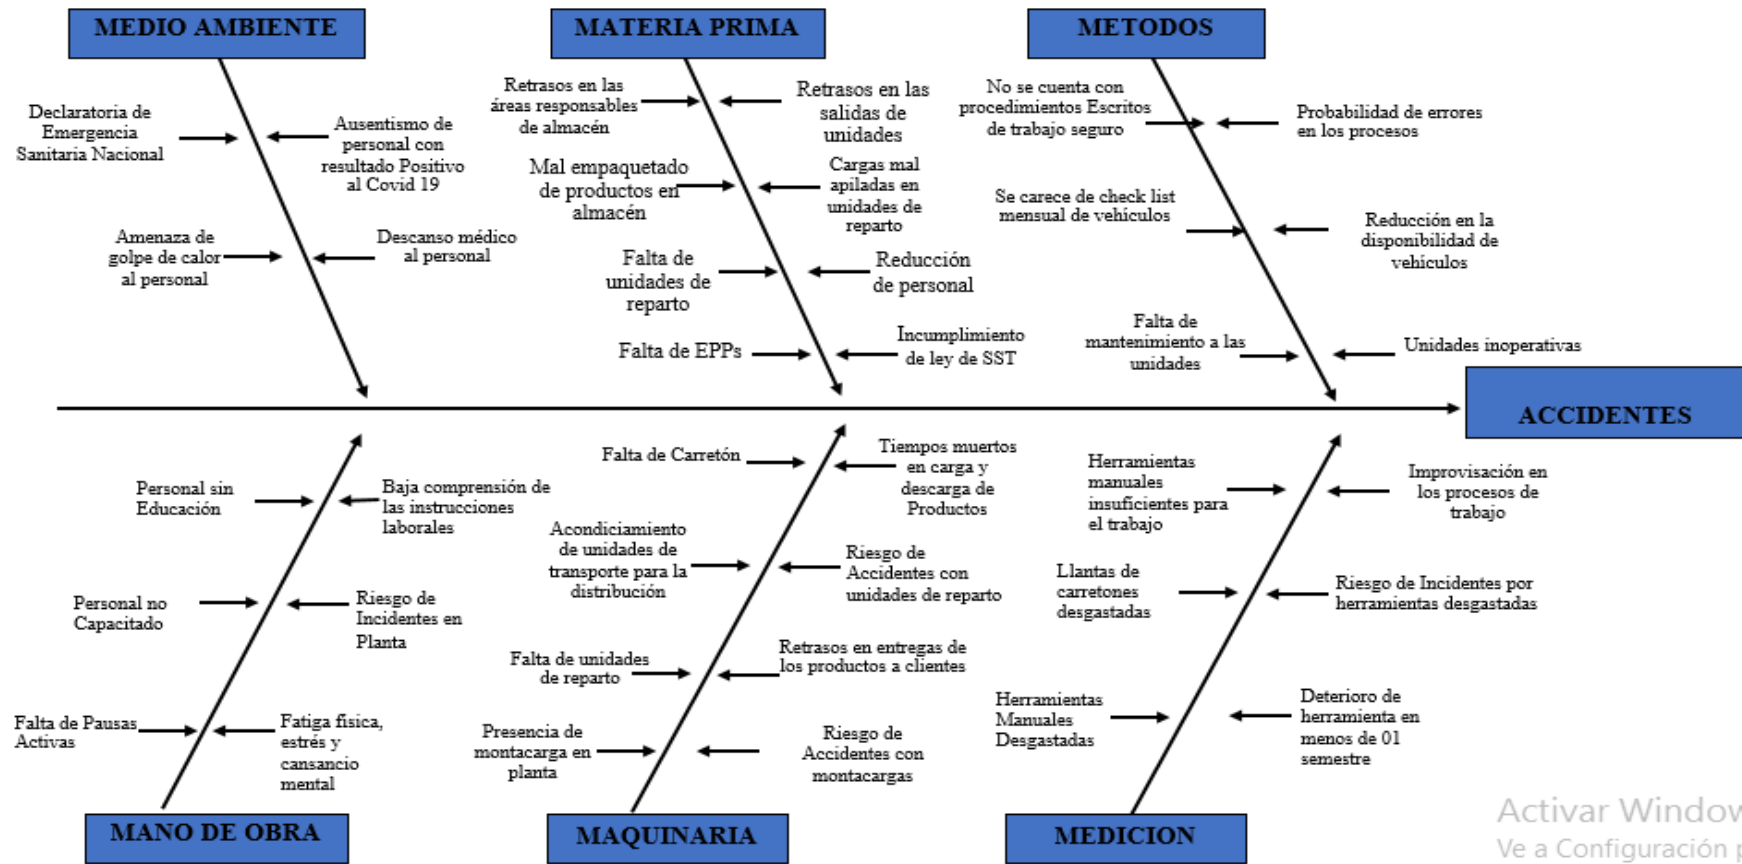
MEDIO AMBIENTE

MATERIA PRIMA

METODOS

Declaratoria de Emergencia Sanitaria Nacional

Ausentismo de personal con resultado Positivo al Covid 19

Amenaza de golpe de calor al personal

Descanso médico al personal

Retrasos en las áreas responsables de almacén

Retrasos en las salidas de unidades

Mal empaquetado de productos en almacén

Cargas mal apiladas en unidades de reparto

Falta de unidades de reparto

Reducción de personal

Falta de EPPs

Incumplimiento de ley de SST

No se cuenta con procedimientos Escritos de trabajo seguro

Probabilidad de errores en los procesos

Se carece de check list mensual de vehiculos

Reducción en la disponibilidad de vehiculos

Falta de mantenimiento a las unidades

Unidades inoperativas

ACCIDENTES

Personal sin Educación

Baja comprensión de las instrucciones laborales

Personal no Capacitado

Riesgo de Incidentes en Planta

Falta de Pausas Activas

Fatiga fisica, estrés y cansancio mental

Falta de Carretón

Tiempos muertos en carga y descarga de Productos

Acondiciamiento de unidades de transporte para la distribución

Riesgo de Accidentes con unidades de reparto

Falta de unidades de reparto

Retrasos en entregas de los productos a clientes

Presencia de montacarga en planta

Riesgo de Accidentes con montacargas

Herramientas manuales insuficientes para el trabajo

Improvisación en los procesos de trabajo

Llantas de carretones desgastadas

Riesgo de Incidentes por herramientas desgastadas

Herramientas Manuales Desgastadas

Deterioro de herramienta en menos de 01 semestre

MANO DE OBRA

MAQUINARIA

MEDICION

Activar Window
Ve a Configuración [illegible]